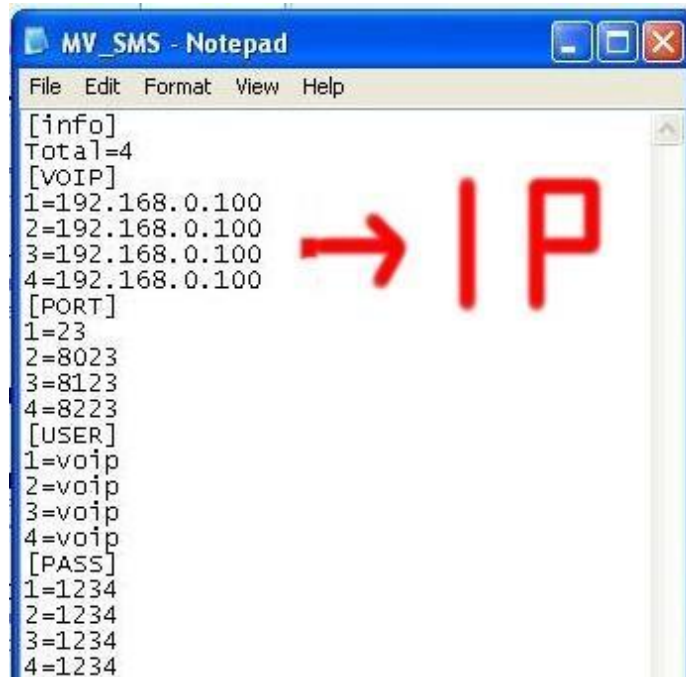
MV_SMS - Notepad

File Edit Format View Help

[info]
Total=4
[VOIP]
1=192.168.0.100
2=192.168.0.100
3=192.168.0.100
4=192.168.0.100
[PORT]
1=23
2=8023
3=8123
4=8223
[USER]
1=voip
2=voip
3=voip
4=voip
[PASS]
1=1234
2=1234
3=1234
4=1234

IP